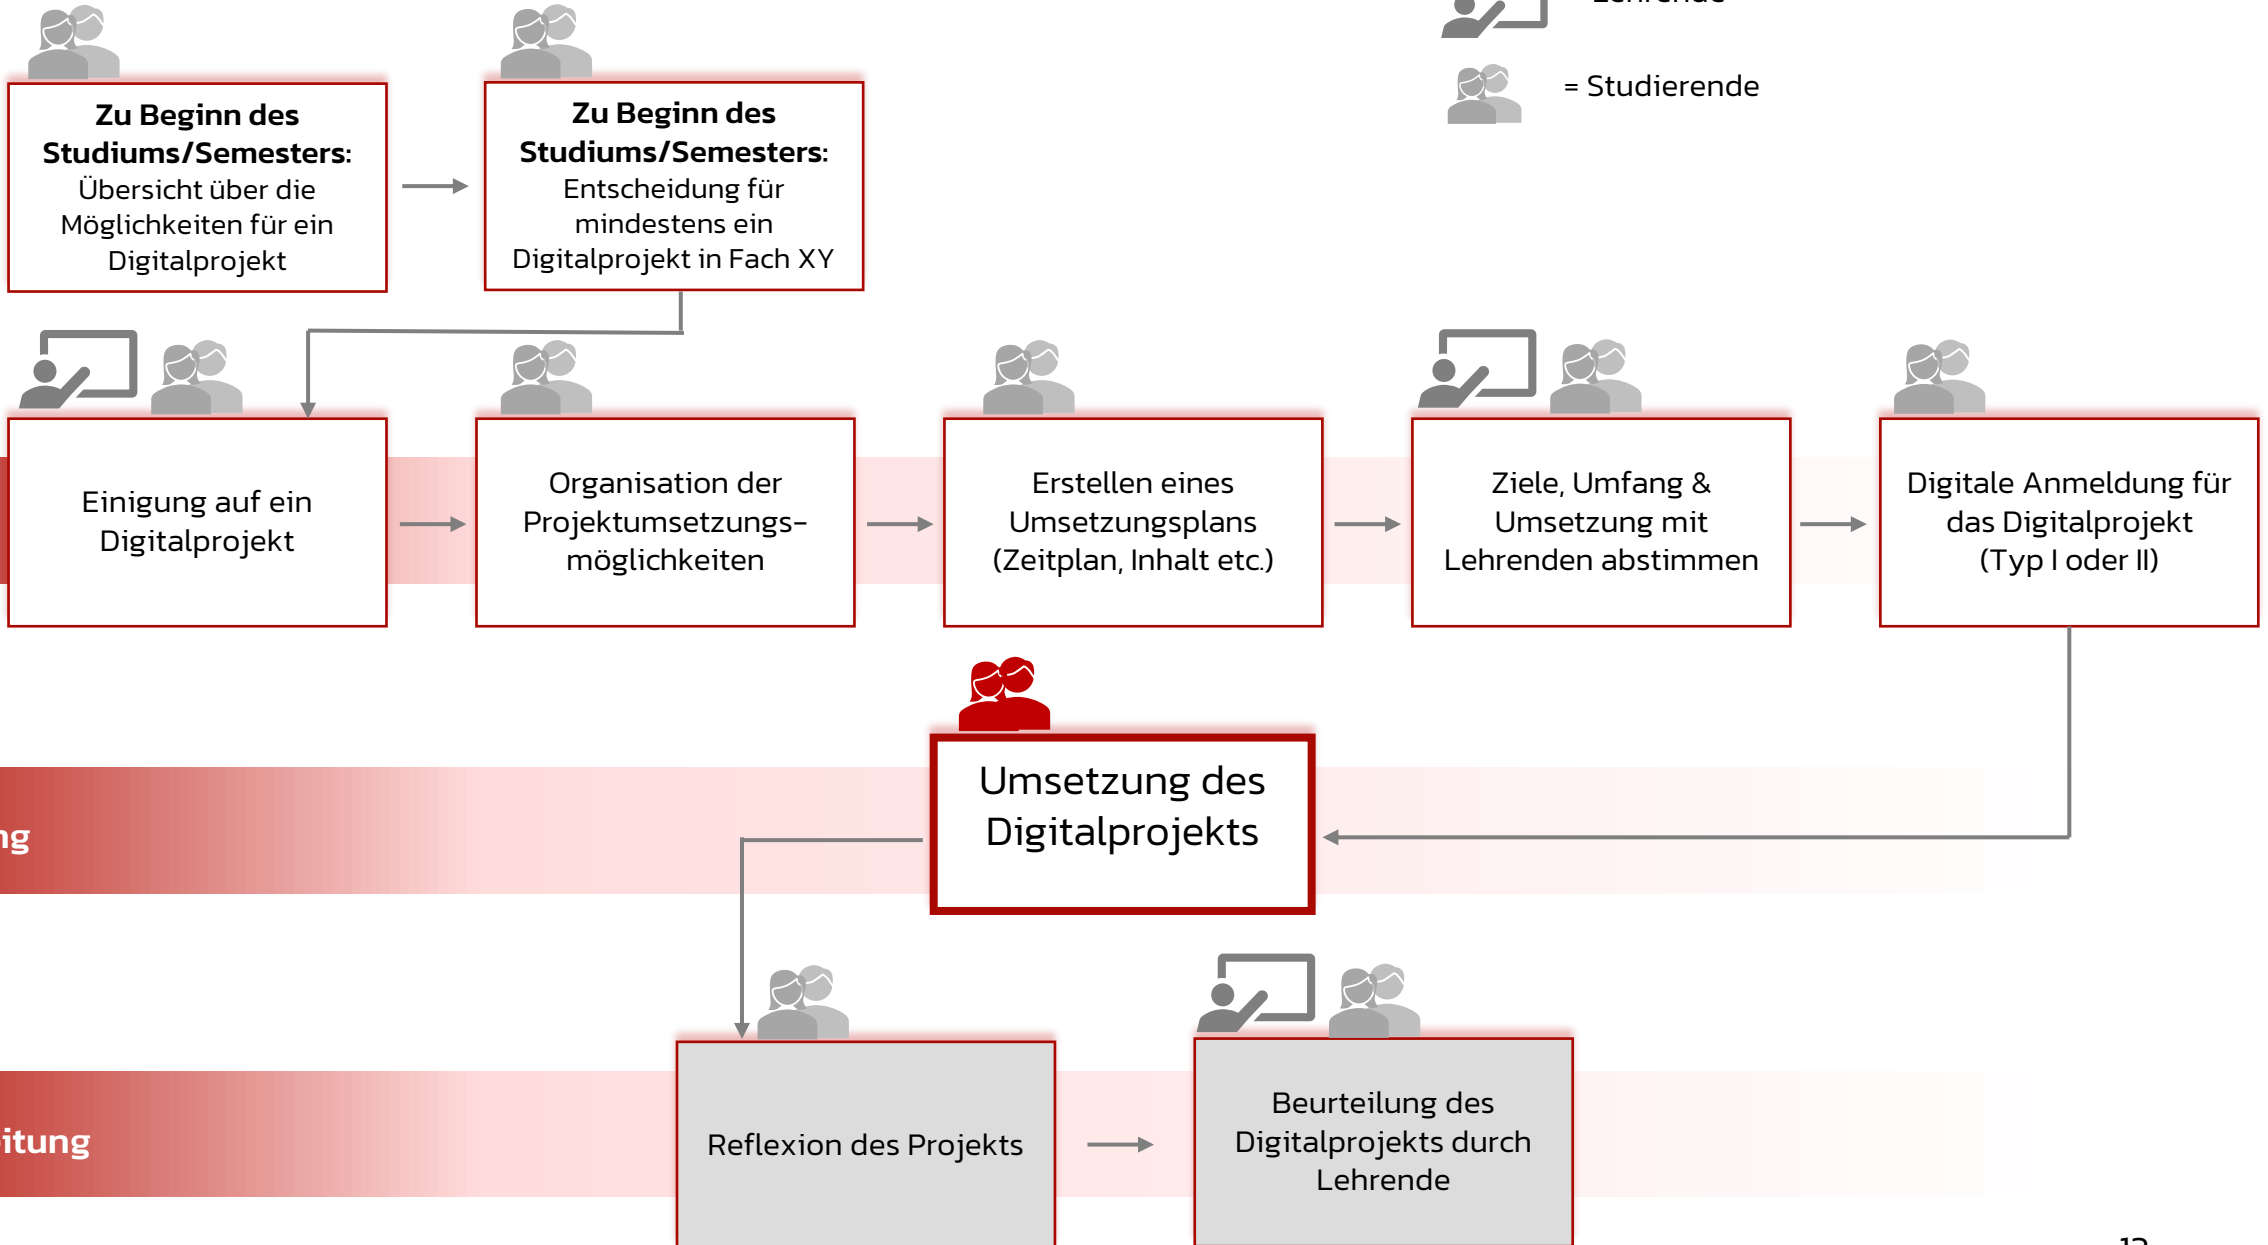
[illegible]

= Studierende

**Zu Beginn des Studiums/Semesters:** Übersicht über die Möglichkeiten für ein Digitalprojekt

**Zu Beginn des Studiums/Semesters:** Entscheidung für mindestens ein Digitalprojekt in Fach XY

Einigung auf ein Digitalprojekt

Organisation der Projektumsetzungs-möglichkeiten

Erstellen eines Umsetzungsplans (Zeitplan, Inhalt etc.)

Ziele, Umfang & Umsetzung mit Lehrenden abstimmen

Digitale Anmeldung für das Digitalprojekt (Typ I oder II)

ng

Umsetzung des Digitalprojekts

itung

Reflexion des Projekts

Beurteilung des Digitalprojekts durch Lehrende

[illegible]